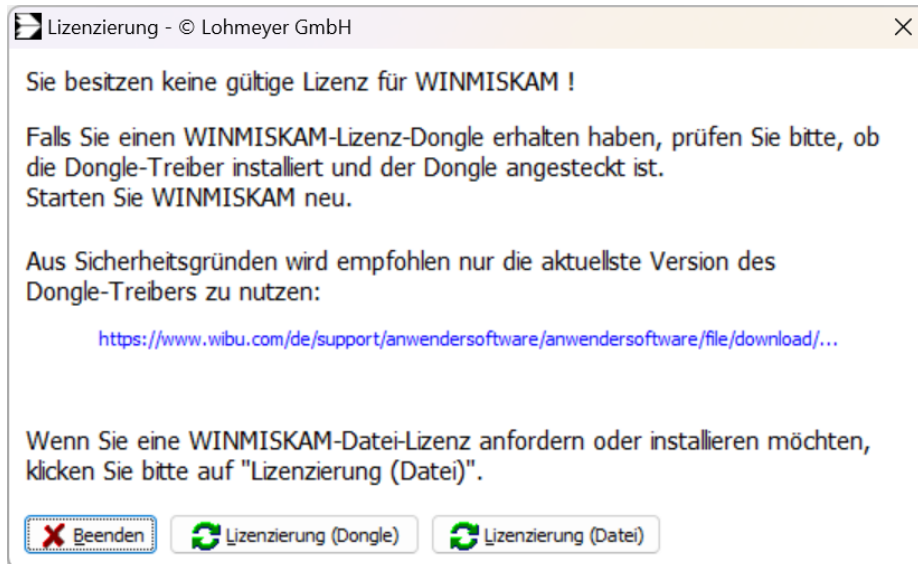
Lizenzierung - © Lohmeyer GmbH

×

Sie besitzen keine gültige Lizenz für WINMISKAM !

Falls Sie einen WINMISKAM-Lizenz-Dongle erhalten haben, prüfen Sie bitte, ob die Dongle-Treiber installiert und der Dongle angesteckt ist.
Starten Sie WINMISKAM neu.

Aus Sicherheitsgründen wird empfohlen nur die aktuellste Version des Dongle-Treibers zu nutzen:

https://www.wibu.com/de/support/anwendersoftware/anwendersoftware/file/download/...

Wenn Sie eine WINMISKAM-Datei-Lizenz anfordern oder installieren möchten, klicken Sie bitte auf "Lizenzierung (Datei)".

Beenden

Lizenzierung (Dongle)

Lizenzierung (Datei)